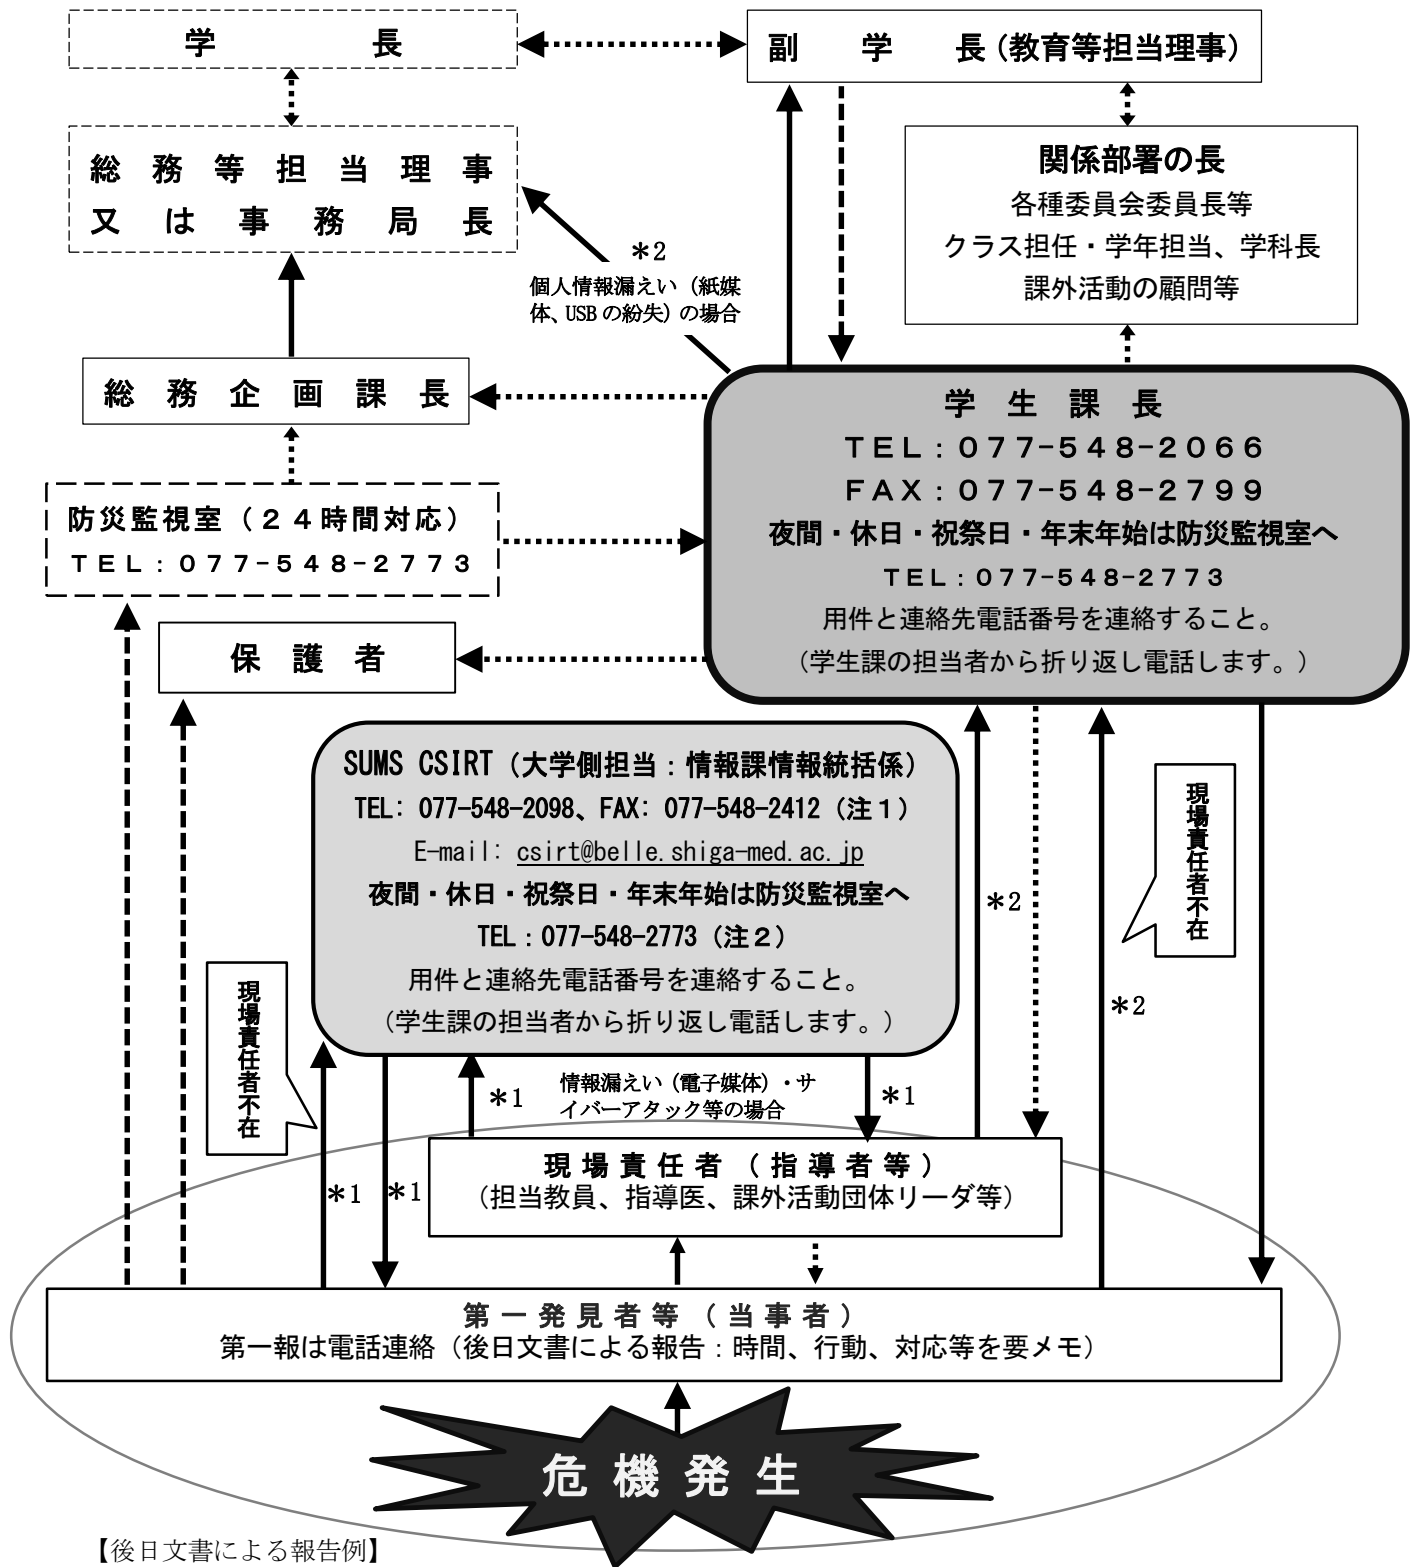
学　　長

副　学　長（教育等担当理事）

総務等担当理事
又は事務局長

関係部署の長
各種委員会委員長等
クラス担任・学年担当、学科長
課外活動の顧問等

＊2
個人情報漏えい（紙媒体、USB の紛失）の場合

総務企画課長

学生課長
TEL：077-548-2066
FAX：077-548-2799
夜間・休日・祝祭日・年末年始は防災監視室へ
TEL：077-548-2773
用件と連絡先電話番号を連絡すること。
（学生課の担当者から折り返し電話します。）

防災監視室（24時間対応）
TEL：077-548-2773

保護者

SUMS CSIRT（大学側担当：情報課情報統括係）
TEL：077-548-2098、FAX：077-548-2412（注1）
E-mail：csirt@belle.shiga-med.ac.jp
夜間・休日・祝祭日・年末年始は防災監視室へ
TEL：077-548-2773（注2）
用件と連絡先電話番号を連絡すること。
（学生課の担当者から折り返し電話します。）

＊2

現場責任者不在

＊2

現場責任者不在

＊1
情報漏えい（電子媒体）・サイバーアタック等の場合
＊1

現場責任者（指導者等）
（担当教員、指導医、課外活動団体リーダ等）

＊1　＊1

第一発見者等（当事者）
第一報は電話連絡（後日文書による報告：時間、行動、対応等を要メモ）

危機発生

【後日文書による報告例】